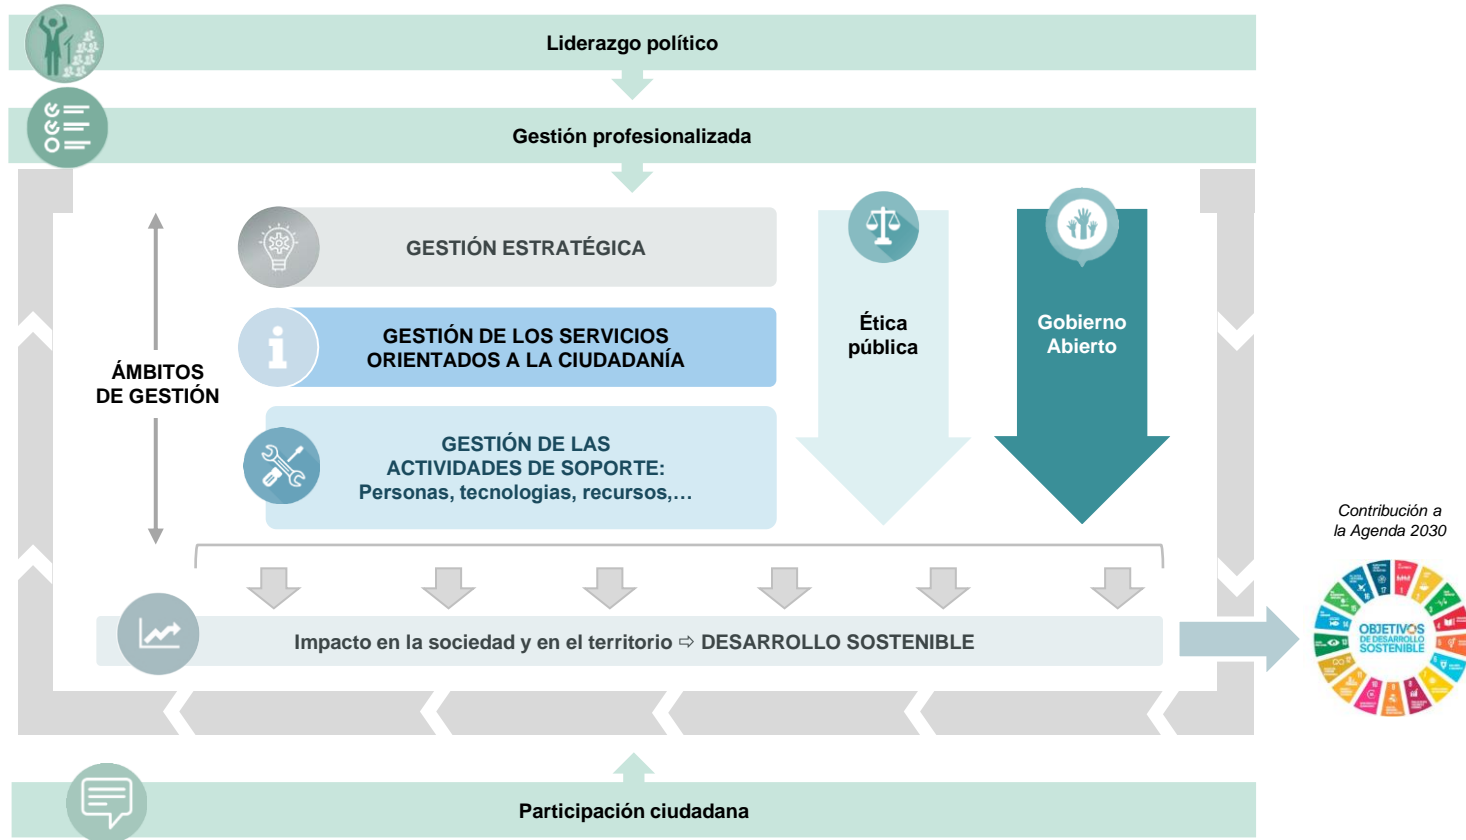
Liderazgo político

Gestión profesionalizada

ÁMBITOS DE GESTIÓN

GESTIÓN ESTRATÉGICA

GESTIÓN DE LOS SERVICIOS ORIENTADOS A LA CIUDADANÍA

GESTIÓN DE LAS ACTIVIDADES DE SOPORTE: Personas, tecnologias, recursos,…

Ética pública

Gobierno Abierto

Impacto en la sociedad y en el territorio ⇨ DESARROLLO SOSTENIBLE

Contribución a la Agenda 2030

OBJETIVOS DE DESARROLLO SOSTENIBLE

Participación ciudadana